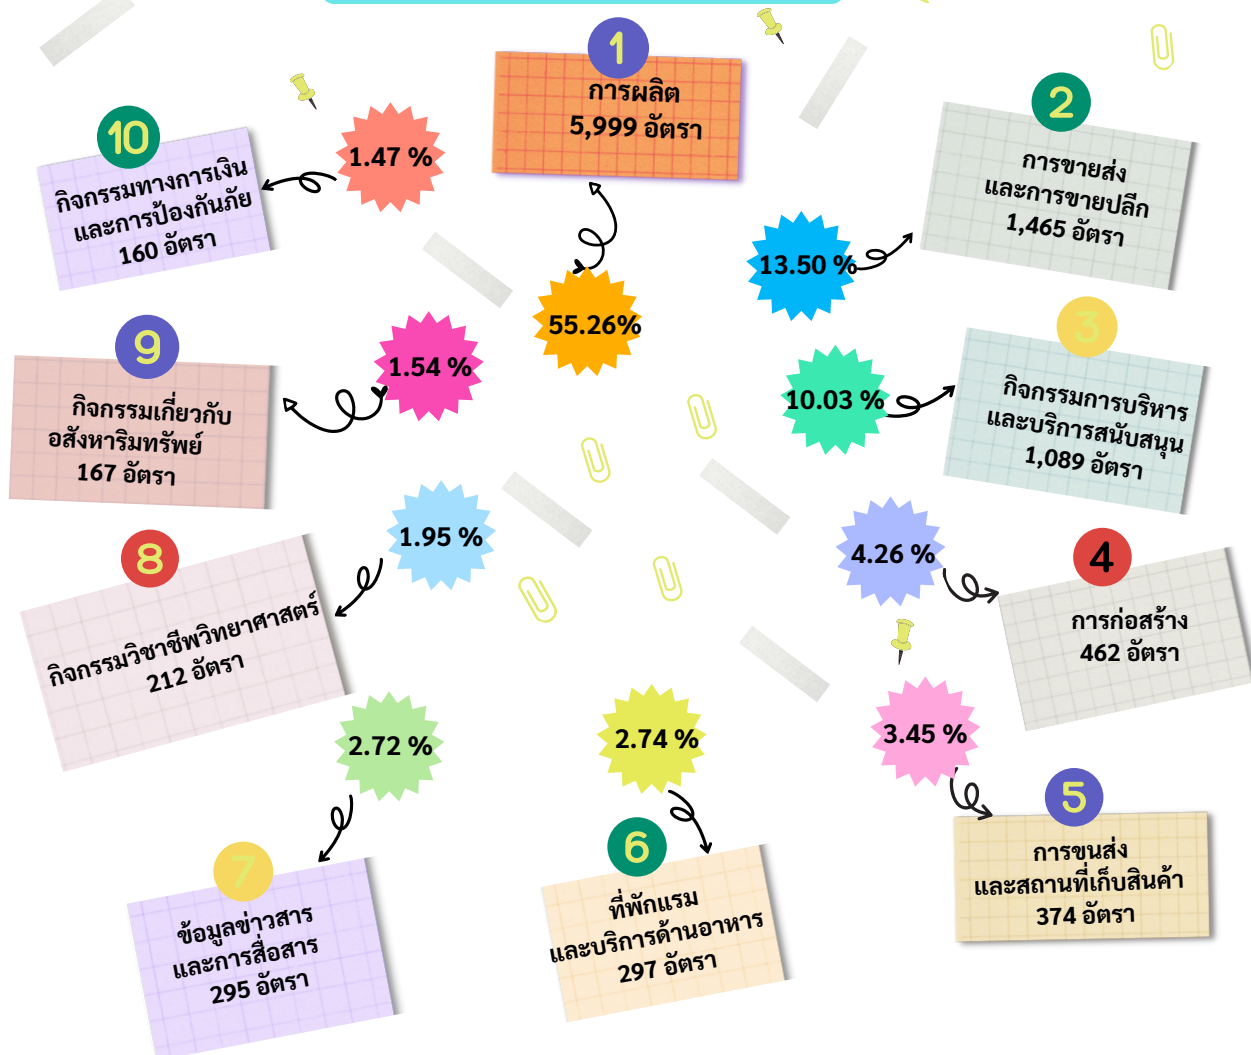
1
การผลิต
5,999 อัตรา

55.26%

2
การขายส่ง
และการขายปลีก
1,465 อัตรา

13.50 %

3
กิจกรรมการบริหาร
และบริการสนับสนุน
1,089 อัตรา

10.03 %

4
การก่อสร้าง
462 อัตรา

4.26 %

5
การขนส่ง
และสถานที่เก็บสินค้า
374 อัตรา

3.45 %

6
ที่พักแรม
และบริการด้านอาหาร
297 อัตรา

2.74 %

7
ข้อมูลข่าวสาร
และการสื่อสาร
295 อัตรา

2.72 %

8
กิจกรรมวิชาชีพวิทยาศาสตร์
212 อัตรา

1.95 %

9
กิจกรรมเกี่ยวกับ
อสังหาริมทรัพย์
167 อัตรา

1.54 %

10
กิจกรรมทางการเงิน
และการป้องกันภัย
160 อัตรา

1.47 %